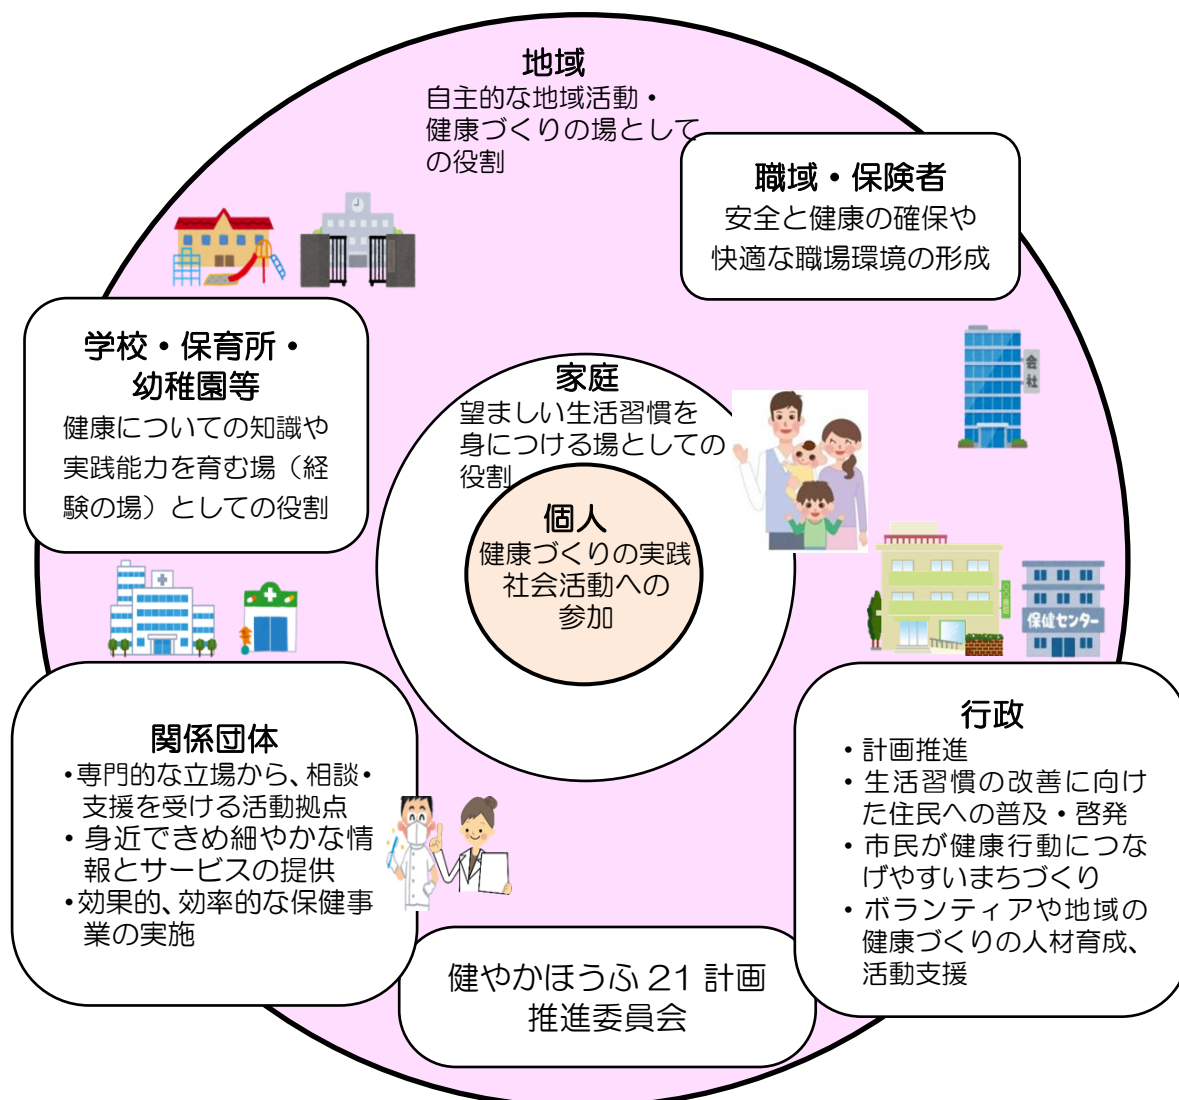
地域
自主的な地域活動・健康づくりの場としての役割

職域・保険者
安全と健康の確保や快適な職場環境の形成

学校・保育所・幼稚園等
健康についての知識や実践能力を育む場（経験の場）としての役割

家庭
望ましい生活習慣を身につける場としての役割

個人
健康づくりの実践
社会活動への参加

会社

保健センター

行政
・計画推進
・生活習慣の改善に向けた住民への普及・啓発
・市民が健康行動につなげやすいまちづくり
・ボランティアや地域の健康づくりの人材育成、活動支援

関係団体
•専門的な立場から、相談•支援を受ける活動拠点
•身近できめ細やかな情報とサービスの提供
•効果的、効率的な保健事業の実施

健やかほうふ 21 計画
推進委員会